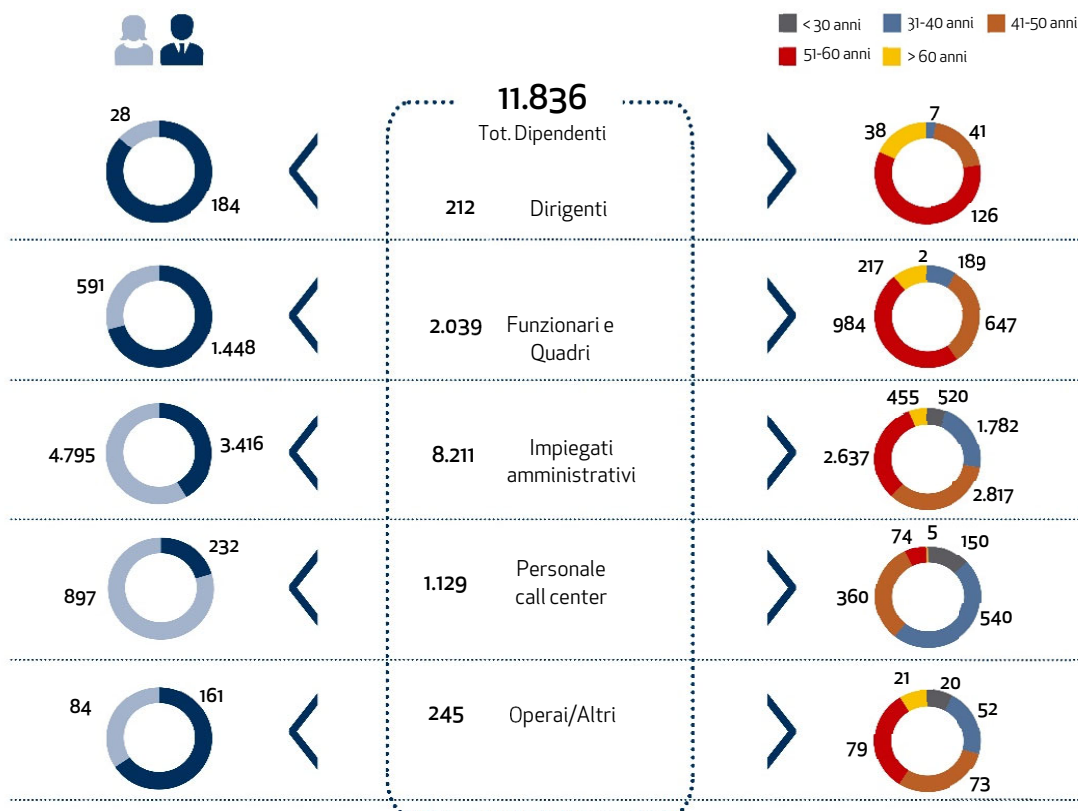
< 30 anni
31-40 anni
41-50 anni
51-60 anni
> 60 anni

11.836
Tot. Dipendenti

28
184
212 Dirigenti
38 7 41
126

591
1.448
2.039 Funzionari e Quadri
217 2 189
984 647

4.795
3.416
8.211 Impiegati amministrativi
455 520
1.782
2.637
2.817

232
897
1.129 Personale call center
74 5 150
360
540

84
161
245 Operai/Altri
21 20
52
79
73